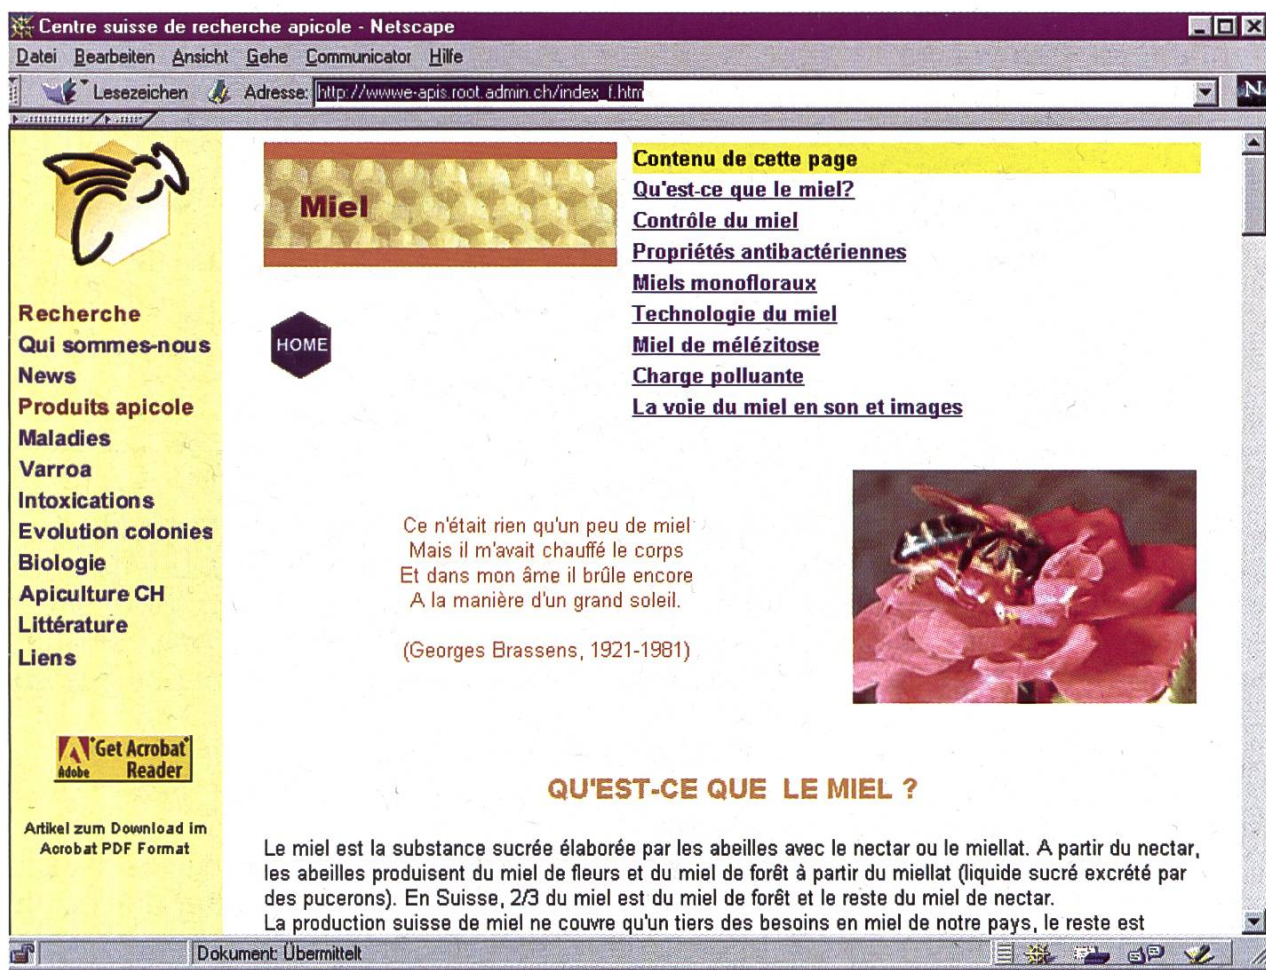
Centre suisse de recherche apicole - Netscape

Datei Bearbeiten Ansicht Gehe Communicator Hilfe

Lesezeichen Adresse: http://wwwe-apis.root.admin.ch/index_f.htm

Recherche
Qui sommes-nous
News
Produits apicole
Maladies
Varroa
Intoxications
Evolution colonies
Biologie
Apiculture CH
Littérature
Liens

Get Acrobat Reader

Artikel zum Download im Acrobat PDF Format

Miel

HOME

Contenu de cette page
Qu'est-ce que le miel?
Contrôle du miel
Propriétés antibactériennes
Miels monofloraux
Technologie du miel
Miel de mélézitose
Charge polluante
La voie du miel en son et images

Ce n'était rien qu'un peu de miel
Mais il m'avait chauffé le corps
Et dans mon âme il brûle encore
A la manière d'un grand soleil.

(Georges Brassens, 1921-1981)

QU'EST-CE QUE LE MIEL ?

Le miel est la substance sucrée élaborée par les abeilles avec le nectar ou le miellat. A partir du nectar, les abeilles produisent du miel de fleurs et du miel de forêt à partir du miellat (liquide sucré excrété par des pucerons). En Suisse, 2/3 du miel est du miel de forêt et le reste du miel de nectar.
La production suisse de miel ne couvre qu'un tiers des besoins en miel de notre pays, le reste est

Dokument: Übermittelt